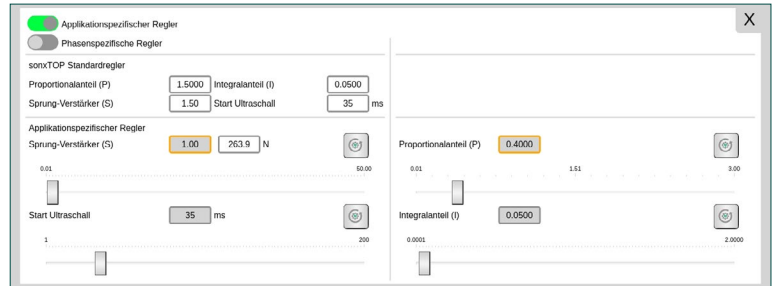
Applikationspezifischer Regler
Phasenspezifische Regler
X

sonxTOP Standardregler
Proportionalanteil (P) 1.5000 Integralanteil (I) 0.0500
Sprung-Verstärker (S) 1.50 Start Ultraschall 35 ms

Applikationspezifischer Regler
Sprung-Verstärker (S) 1.00 263.9 N
0.01 50.00
Start Ultraschall 35 ms
1 200

Proportionalanteil (P) 0.4000
0.01 1.51 3.00
Integralanteil (I) 0.0500
0.0001 2.0000